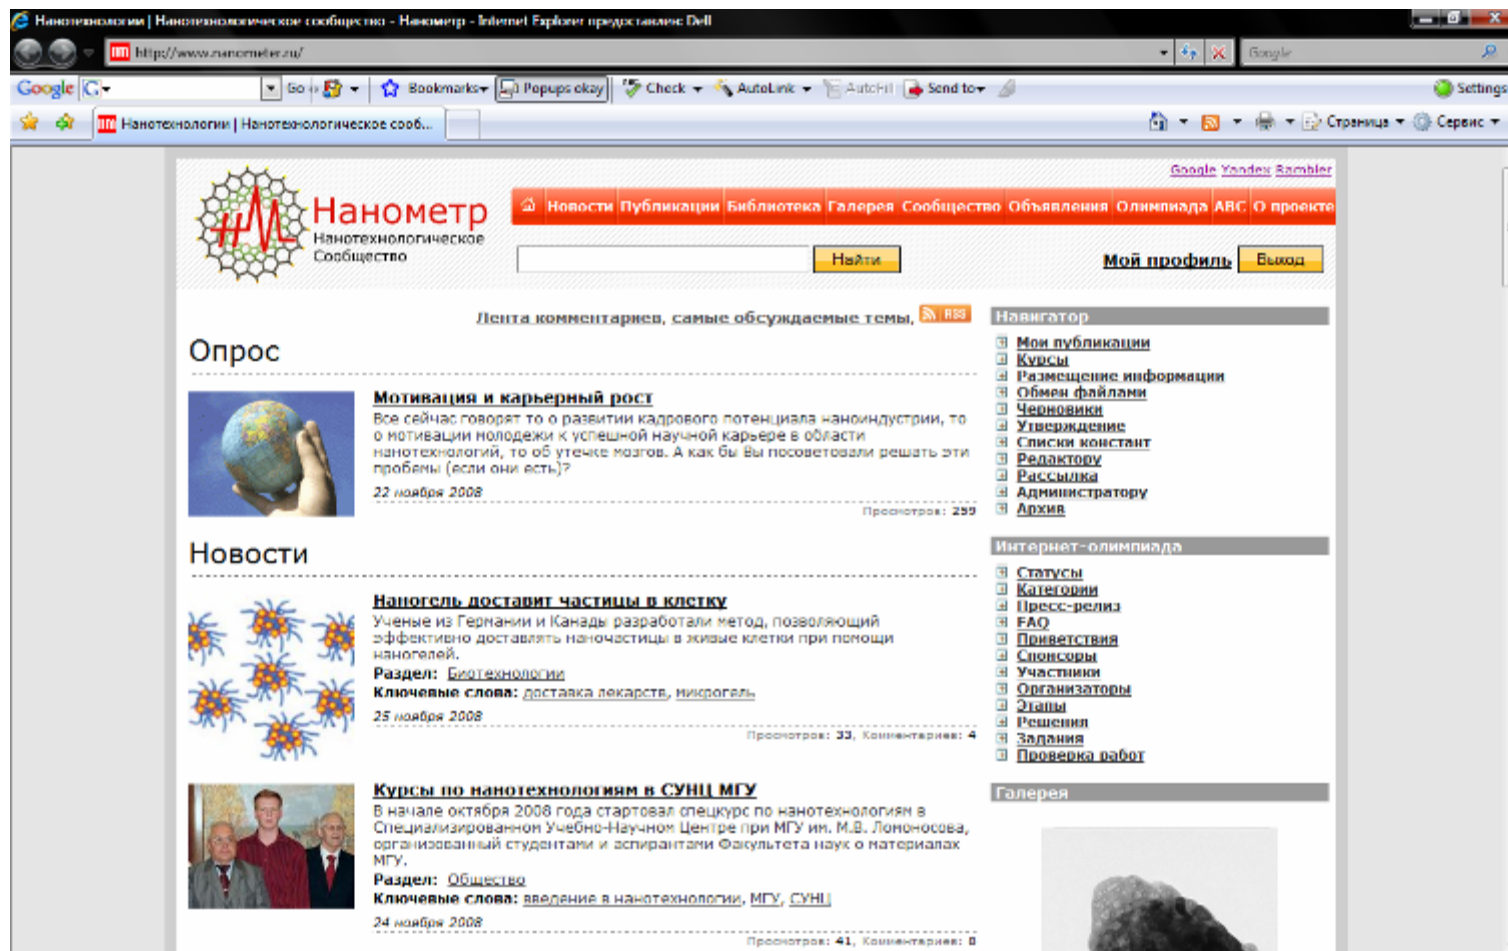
Нанотехнологии | Нанотехнологическое сообщество - Нанометр - Internet Explorer предоставлен Dell

http://www.nanometer.ru/

Google

Google G Go Bookmarks Popups okay Check AutoLink AutoFill Send to Settings

Нанотехнологии | Нанотехнологическое сооб...

Страница Сервис

Google Yandex Rambler

Нанометр
Нанотехнологическое Сообщество

Новости Публикации Библиотека Галерея Сообщество Объявления Олимпиада ABC О проекте

Найти

Мой профиль Выход

Лента комментариев, самые обсуждаемые темы, RSS

Опрос

Мотивация и карьерный рост
Все сейчас говорят то о развитии кадрового потенциала наноиндустрии, то о мотивации молодежи к успешной научной карьере в области нанотехнологий, то об утечке мозгов. А как бы Вы посоветовали решать эти проблемы (если они есть)?
22 ноября 2008
Просмотров: 259

Новости

Наногель доставит частицы в клетку
Ученые из Германии и Канады разработали метод, позволяющий эффективно доставлять наночастицы в живые клетки при помощи наногелей.
Раздел: Биотехнологии
Ключевые слова: доставка лекарств, микрогель
25 ноября 2008
Просмотров: 33, Комментариев: 4

Курсы по нанотехнологиям в СУНЦ МГУ
В начале октября 2008 года стартовал спецкурс по нанотехнологиям в Специализированном Учебно-Научном Центре при МГУ им. М.В. Ломоносова, организованный студентами и аспирантами Факультета наук о материалах МГУ.
Раздел: Общество
Ключевые слова: введение в нанотехнологии, МГУ, СУНЦ
24 ноября 2008
Просмотров: 41, Комментариев: 0

Навигатор
Мои публикации
Курсы
Размещение информации
Обмен файлами
Черновики
Утверждение
Списки констант
Редактору
Рассылка
Администратору
Архив

Интернет-олимпиада
Статусы
Категории
Пресс-релиз
FAQ
Приветствия
Спонсоры
Участники
Организаторы
Этапы
Решения
Задания
Проверка работ

Галерея